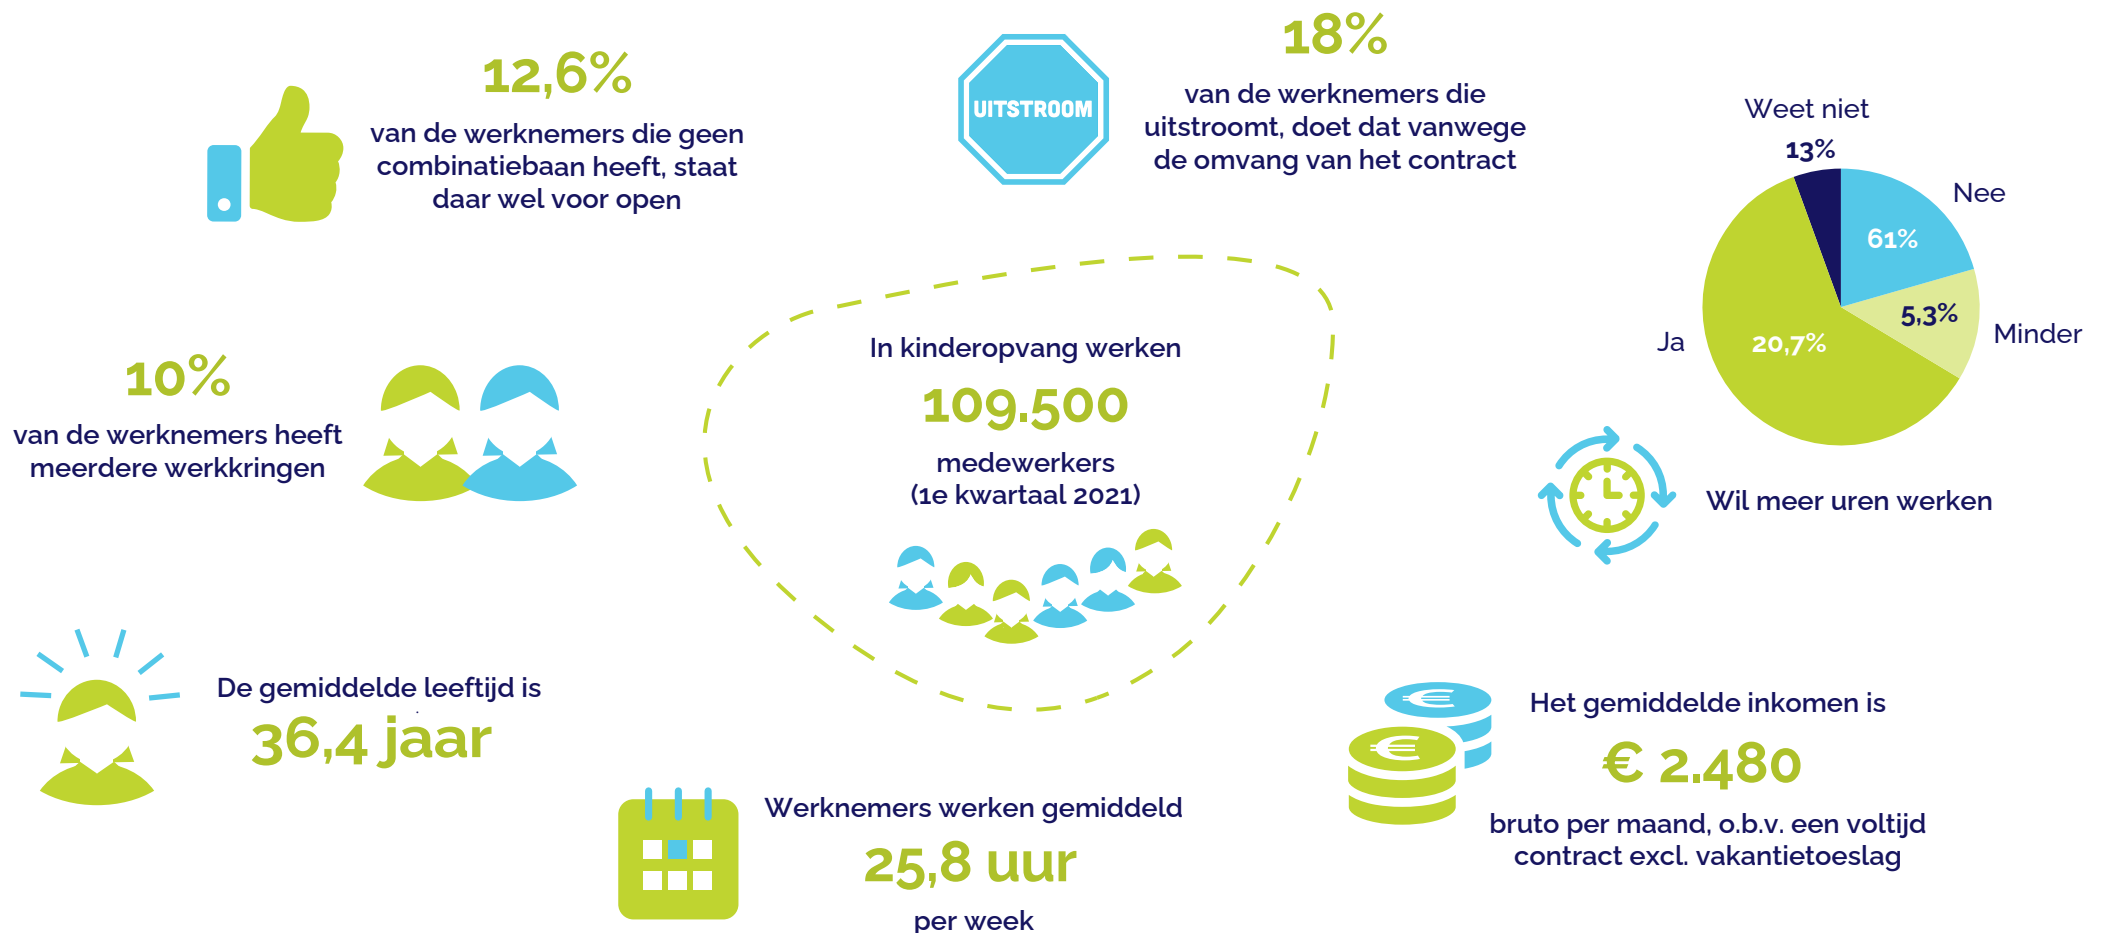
12,6%

van de werknemers die geen combinatiebaan heeft, staat daar wel voor open

UITSTROOM

18%

van de werknemers die uitstroomt, doet dat vanwege de omvang van het contract

Weet niet

13%

Nee

61%

5,3%

Minder

Ja

20,7%

Wil meer uren werken

10%

van de werknemers heeft meerdere werkkringen

In kinderopvang werken

109.500

medewerkers (1e kwartaal 2021)

De gemiddelde leeftijd is

36,4 jaar

Werknemers werken gemiddeld

25,8 uur

per week

Het gemiddelde inkomen is

€ 2.480

bruto per maand, o.b.v. een voltijd contract excl. vakantietoeslag